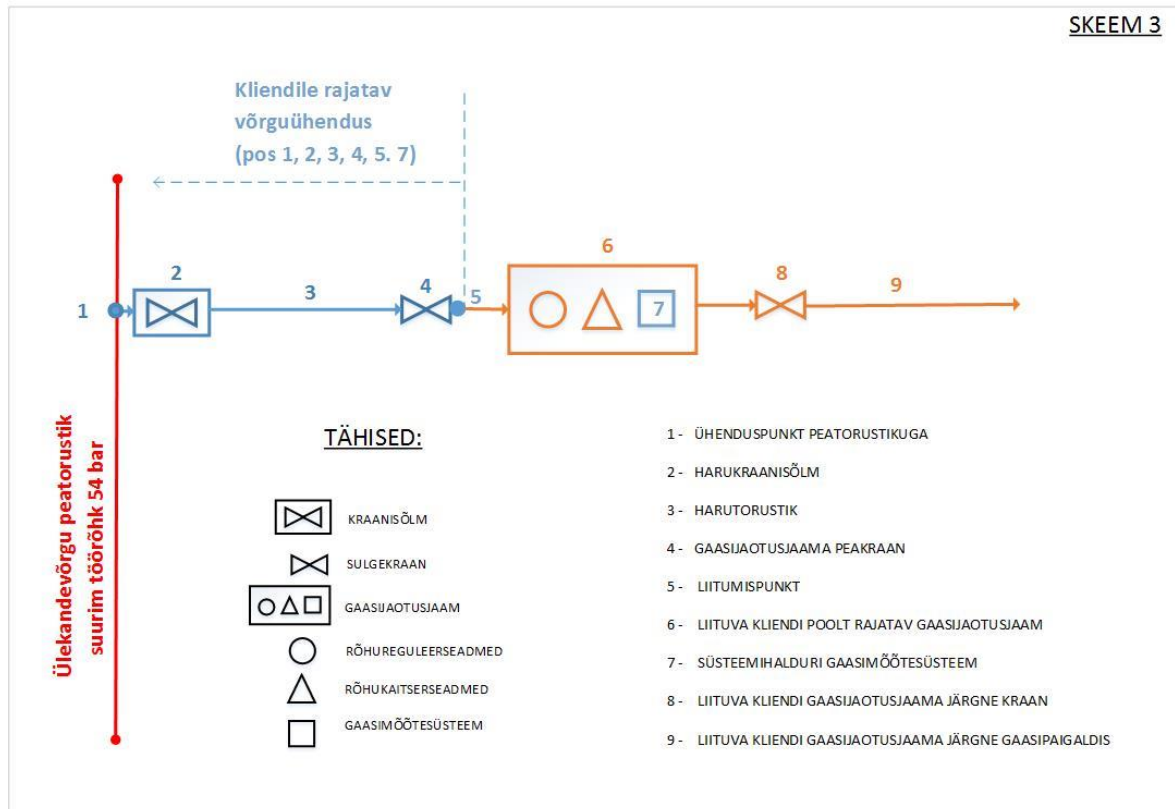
SKEEM 3

Kliendile rajatav võrguühendus (pos 1, 2, 3, 4, 5. 7)

Ülekandevõrgu peatorustik suurim töörõhk 54 bar

1

2

3

4

5

6

7

8

9

TÄHISED:

KRAANISÕLM

SULGEKRAAN

GAASIJAOTUSJAAM

RÕHUREGULEERSEADMED

RÕHUKAITSERSEADMED

GAASIMÕÕTESÜSTEEM

1 - ÜHENDUSPUNKT PEATORUSTIKUGA

2 - HARUKRAANISÕLM

3 - HARUTORUSTIK

4 - GAASIJAOTUSJAAMA PEAKRAAN

5 - LIITUMISPUNKT

6 - LIITUVA KLIENDI POOLT RAJATAV GAASIJAOTUSJAAM

7 - SÜSTEEMIHALDURI GAASIMÕÕTESÜSTEEM

8 - LIITUVA KLIENDI GAASIJAOTUSJAAMA JÄRGNE KRAAN

9 - LIITUVA KLIENDI GAASIJAOTUSJAAMA JÄRGNE GAASIPAIGALDIS